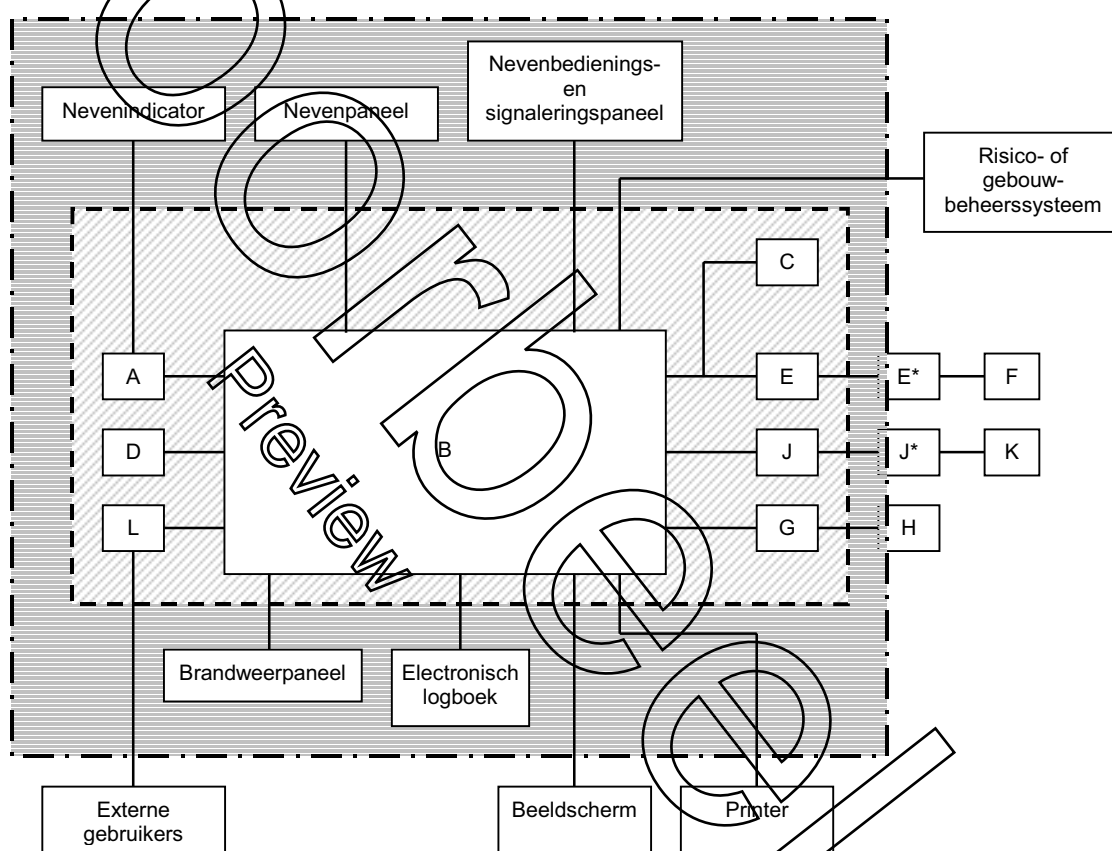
Nevenindicator

Nevenpaneel

Nevenbedienings- en signaleringspaneel

Risico- of gebouw-beheerssysteem

C

A

E

E*

F

D

B

J

J*

K

L

G

H

Brandweerpaneel

Electronisch logboek

Externe gebruikers

Beeldscherm

Printer

Preview